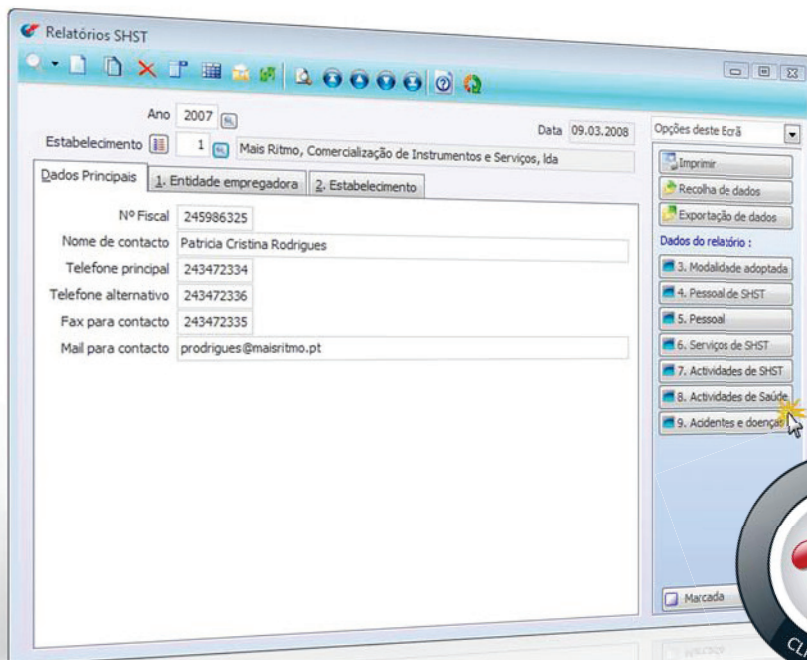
Relatórios SHST

Ano 2007

Data 09.03.2008

Estabelecimento 1 Mais Ritmo, Comercialização de Instrumentos e Serviços, lda

Dados Principais | 1. Entidade empregadora | 2. Estabelecimento

Nº Fiscal 245986325
Nome de contacto Patricia Cristina Rodrigues
Telefone principal 243472334
Telefone alternativo 243472336
Fax para contacto 243472335
Mail para contacto prodrigues@maisritmo.pt

Opções deste Ecrã
Imprimir
Recolha de dados
Exportação de dados
Dados do relatório :
3. Modalidade adoptada
4. Pessoal de SHST
5. Pessoal
6. Serviços de SHST
7. Actividades de SHST
8. Actividades de Saúde
9. Acidentes e doenças
Marcada

CL